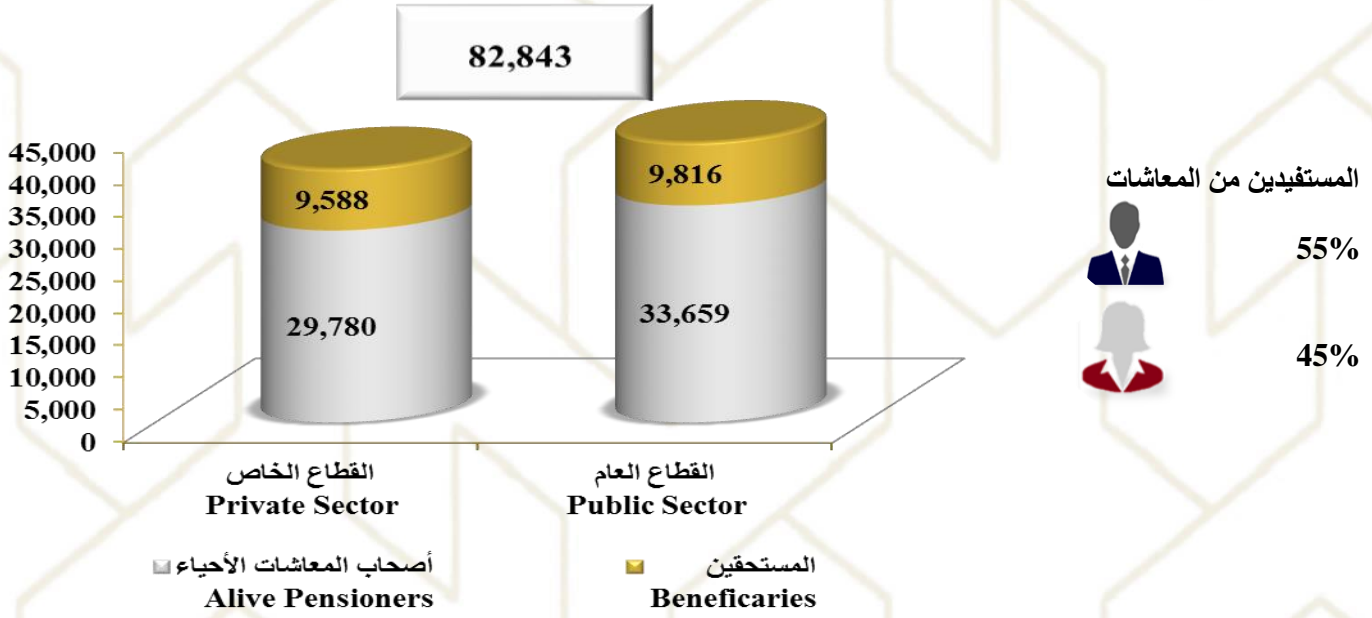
82,843

45,000
40,000
35,000
30,000
25,000
20,000
15,000
10,000
5,000
0

9,588
29,780

9,816
33,659

القطاع الخاص
Private Sector

القطاع العام
Public Sector

أصحاب المعاشات الأحياء
Alive Pensioners

المستحقين
Beneficaries

المستفيدين من المعاشات

55%

45%